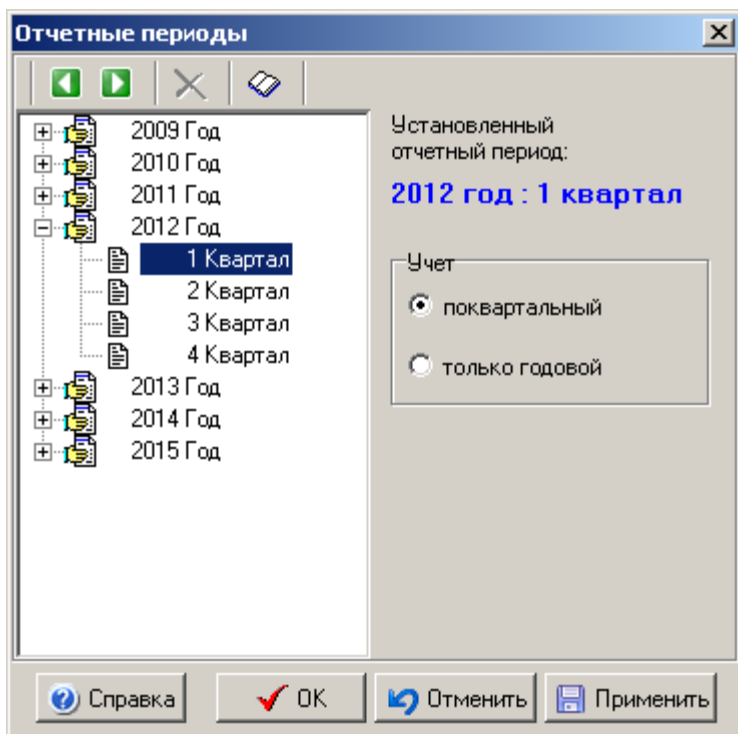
Отчетные периоды

2009 Год
2010 Год
2011 Год
2012 Год
1 Квартал
2 Квартал
3 Квартал
4 Квартал
2013 Год
2014 Год
2015 Год

Установленный отчетный период:

2012 год : 1 квартал

Учет
поквартальный
только годовой

Справка
OK
Отменить
Применить